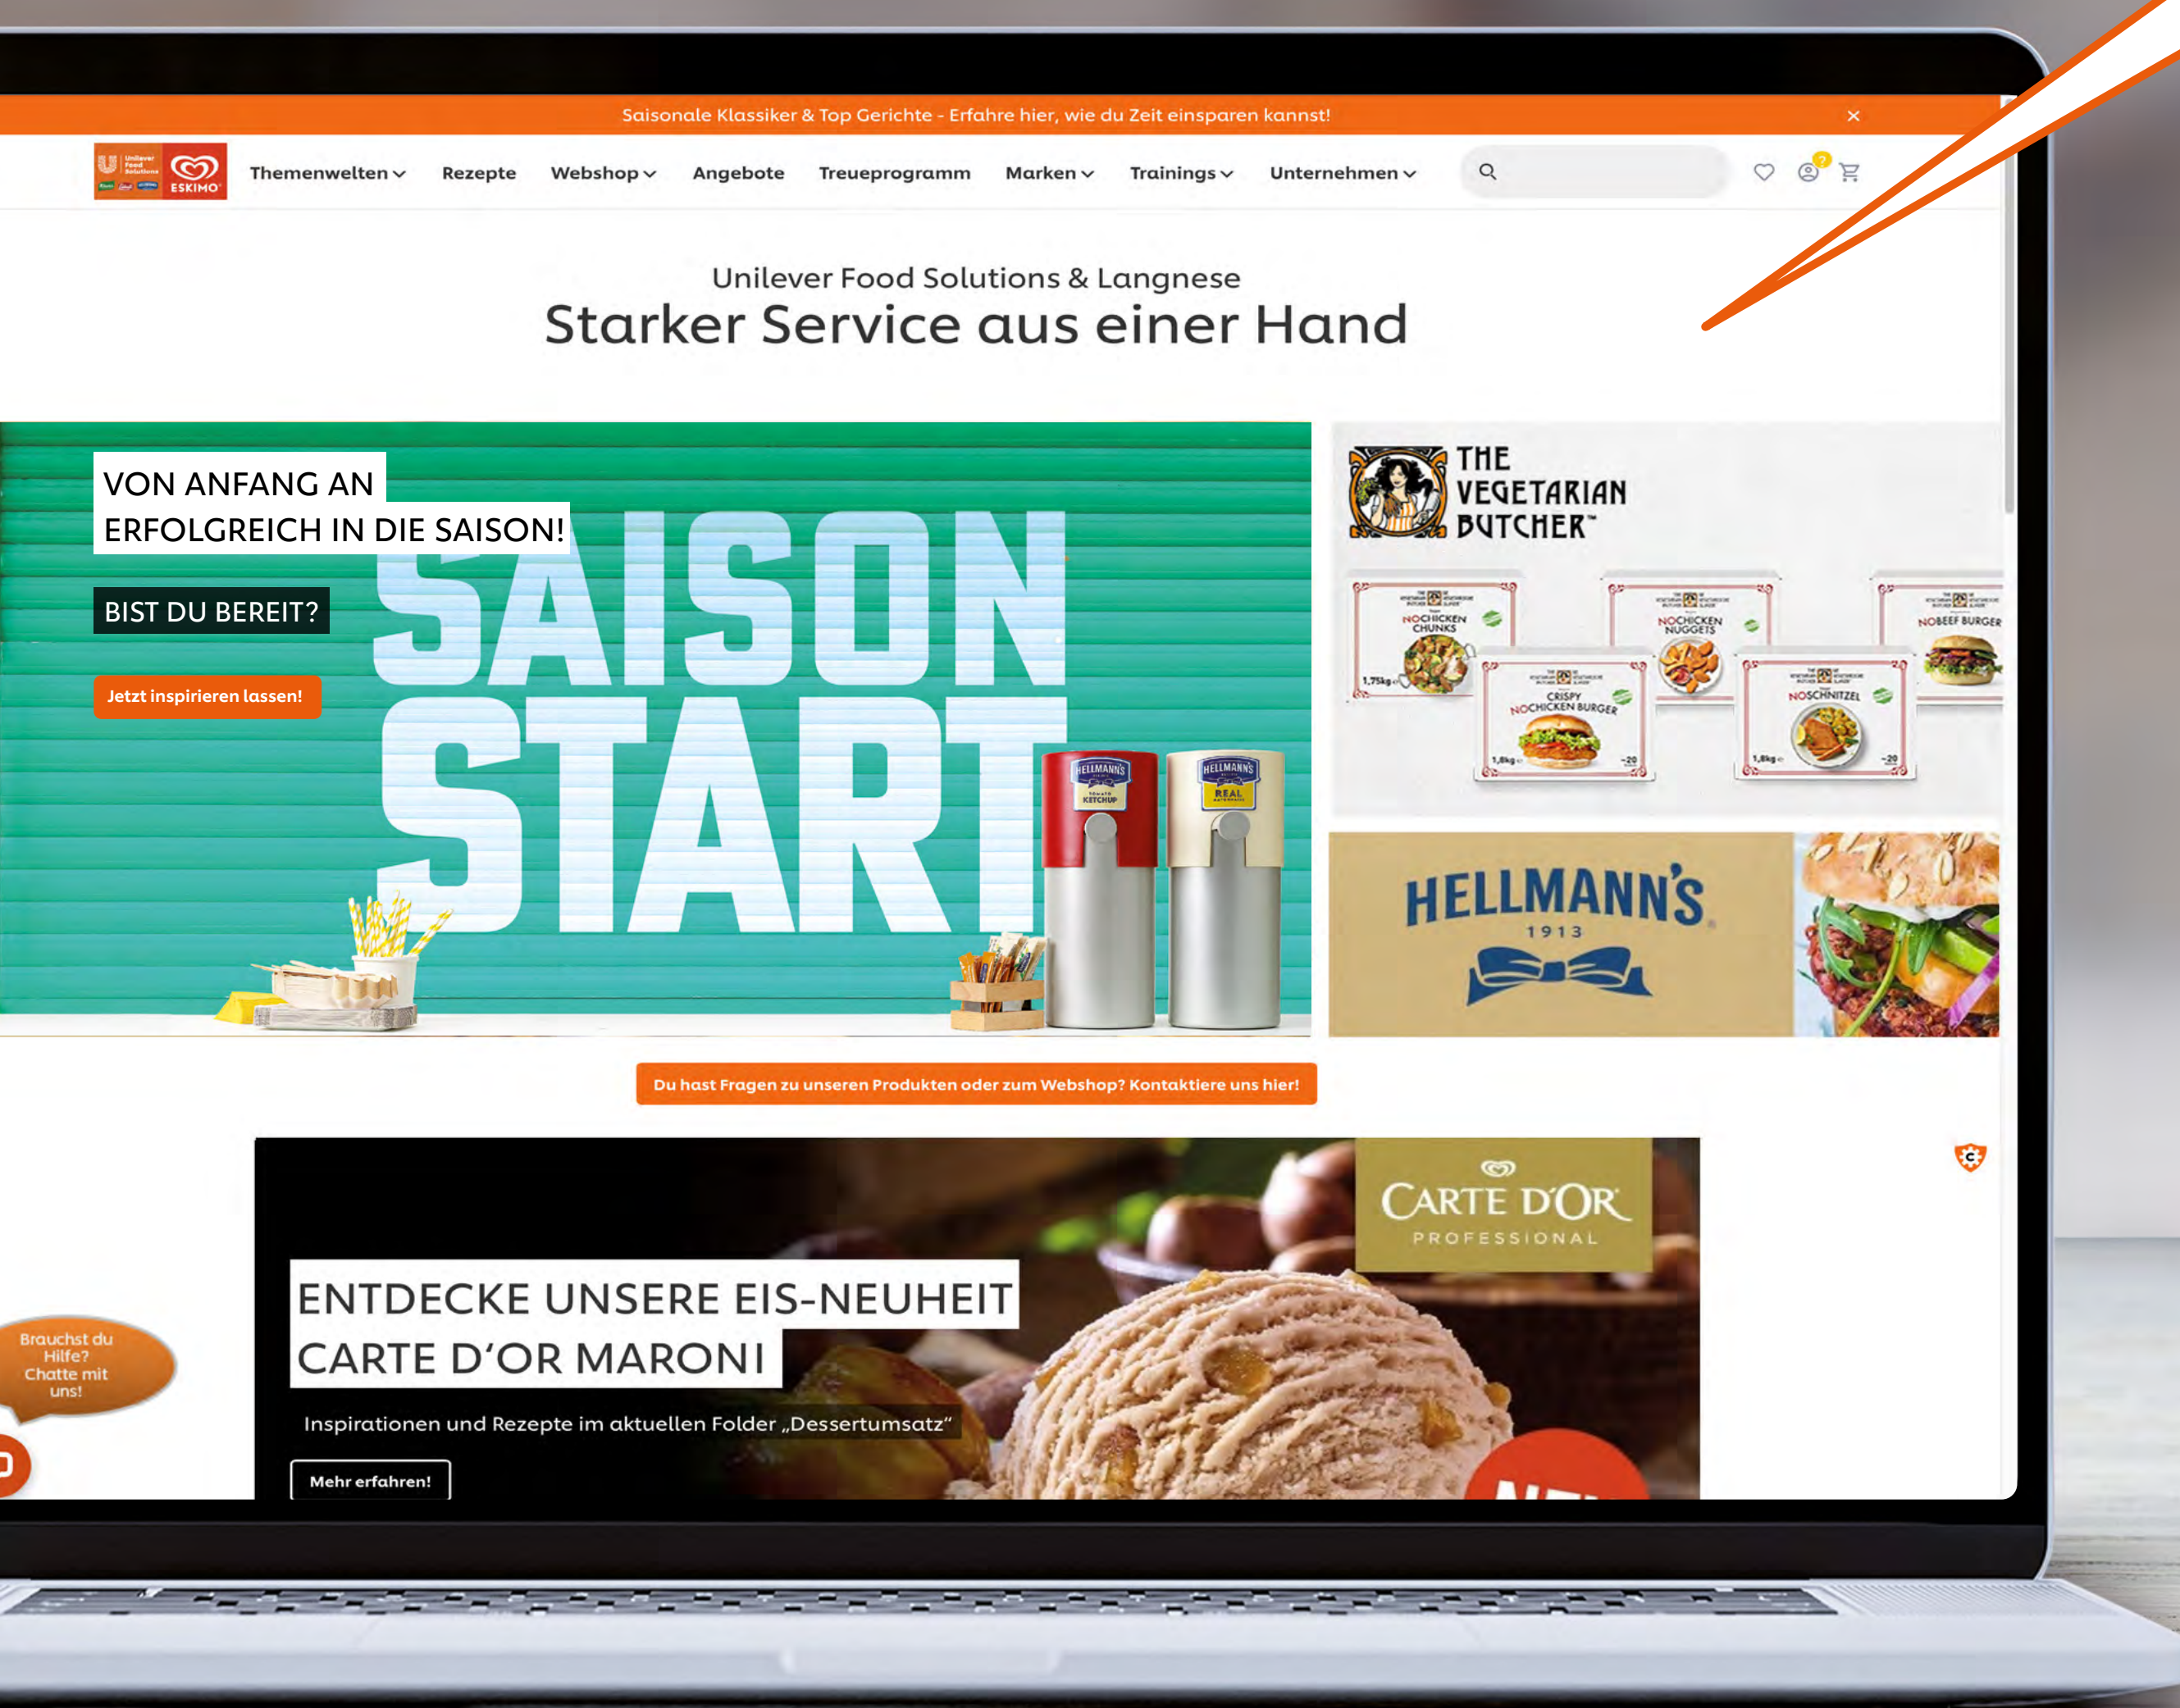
Saisonale Klassiker & Top Gerichte - Erfahre hier, wie du Zeit einsparen kannst! ×

Unilever Food Solutions ESKIMO

Themenwelten Rezepte Webshop Angebote Treueprogramm Marken Trainings Unternehmen

Unilever Food Solutions & Langnese
Starker Service aus einer Hand

VON ANFANG AN ERFOLGREICH IN DIE SAISON!

BIST DU BEREIT?

Jetzt inspirieren lassen!

SAISON START

HELLMANN'S KETCHUP
HELLMANN'S REAL

THE VEGETARIAN BUTCHER™

NOCHICKEN CHUNKS
NOCHICKEN NUGGETS
NOBEEF BURGER
CRISPY NOCHICKEN BURGER
NOSCHNITZEL

HELLMANN'S 1913

Du hast Fragen zu unseren Produkten oder zum Webshop? Kontaktiere uns hier!

CARTE D'OR PROFESSIONAL

ENTDECKE UNSERE EIS-NEUHEIT
CARTE D'OR MARONI

Inspirationen und Rezepte im aktuellen Folder „Dessertumsatz“

Mehr erfahren!

Brauchst du Hilfe? Chatte mit uns!